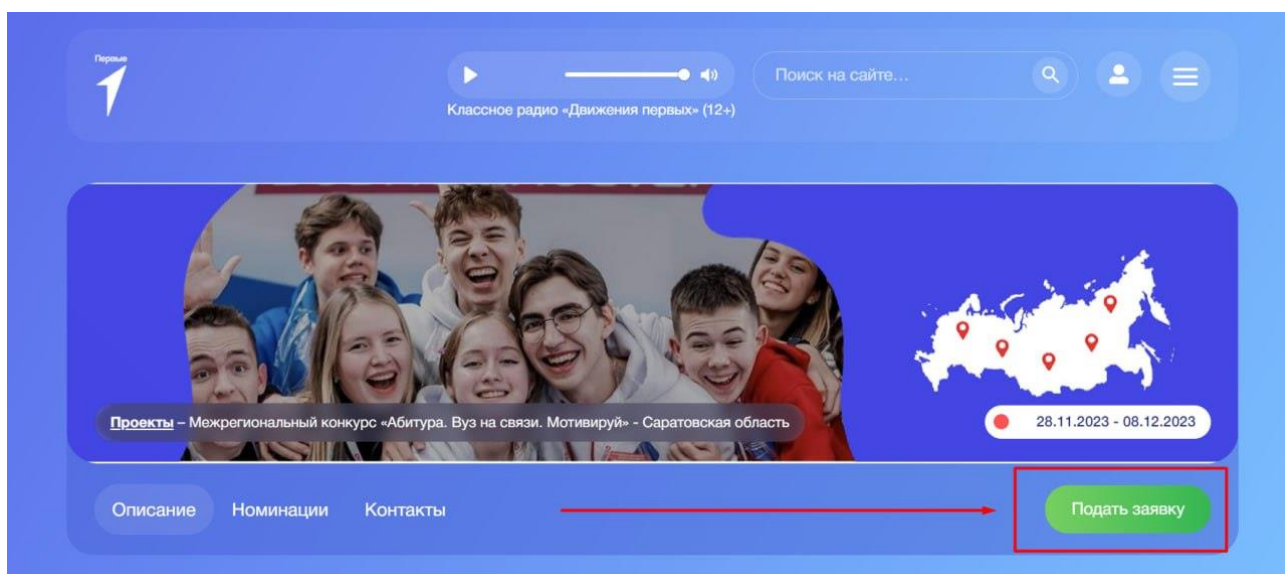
Первые

Классное радио «Движения первых» (12+)

Поиск на сайте...

Проекты – Межрегиональный конкурс «Абитура. Вуз на связи. Мотивируй» - Саратовская область

28.11.2023 - 08.12.2023

Описание Номинации Контакты

Подать заявку